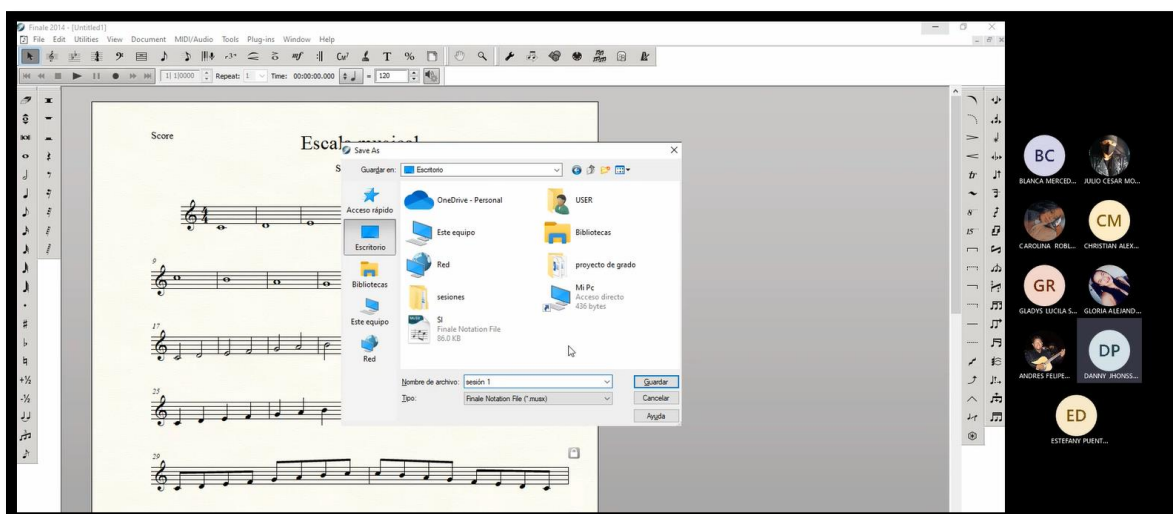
Finale 2014 - [Untitled1]

File Edit Utilities View Document MIDI/Audio Tools Plug-ins Window Help

1| 1|0000 Repeat: 1 Time: 00:00:00.000 = 120

Score

Escala musical

S

9

17

25

29

Save As

Guardar en: Escritorio

Acceso rápido

Escritorio

Bibliotecas

Este equipo

Red

OneDrive - Personal

USER

Este equipo

Bibliotecas

Red

proyecto de grado

sesiones

Mi Pc
Acceso directo
436 bytes

SI
Finale Notation File
86.0 KB

Nombre de archivo: sesión 1

Tipo: Finale Notation File (*.musx)

Guardar

Cancelar

Ayuda

BC
BLANCA MERCED...

JULIO CESAR MO...

CAROLINA ROBL...

CM
CHRISTIAN ALEX...

GR
GLADYS LUCILA S...

GLORIA ALEJAND...

ANDRES FELIPE...

DP
DANNY JHONSS...

ED
ESTEFANY PUENT...